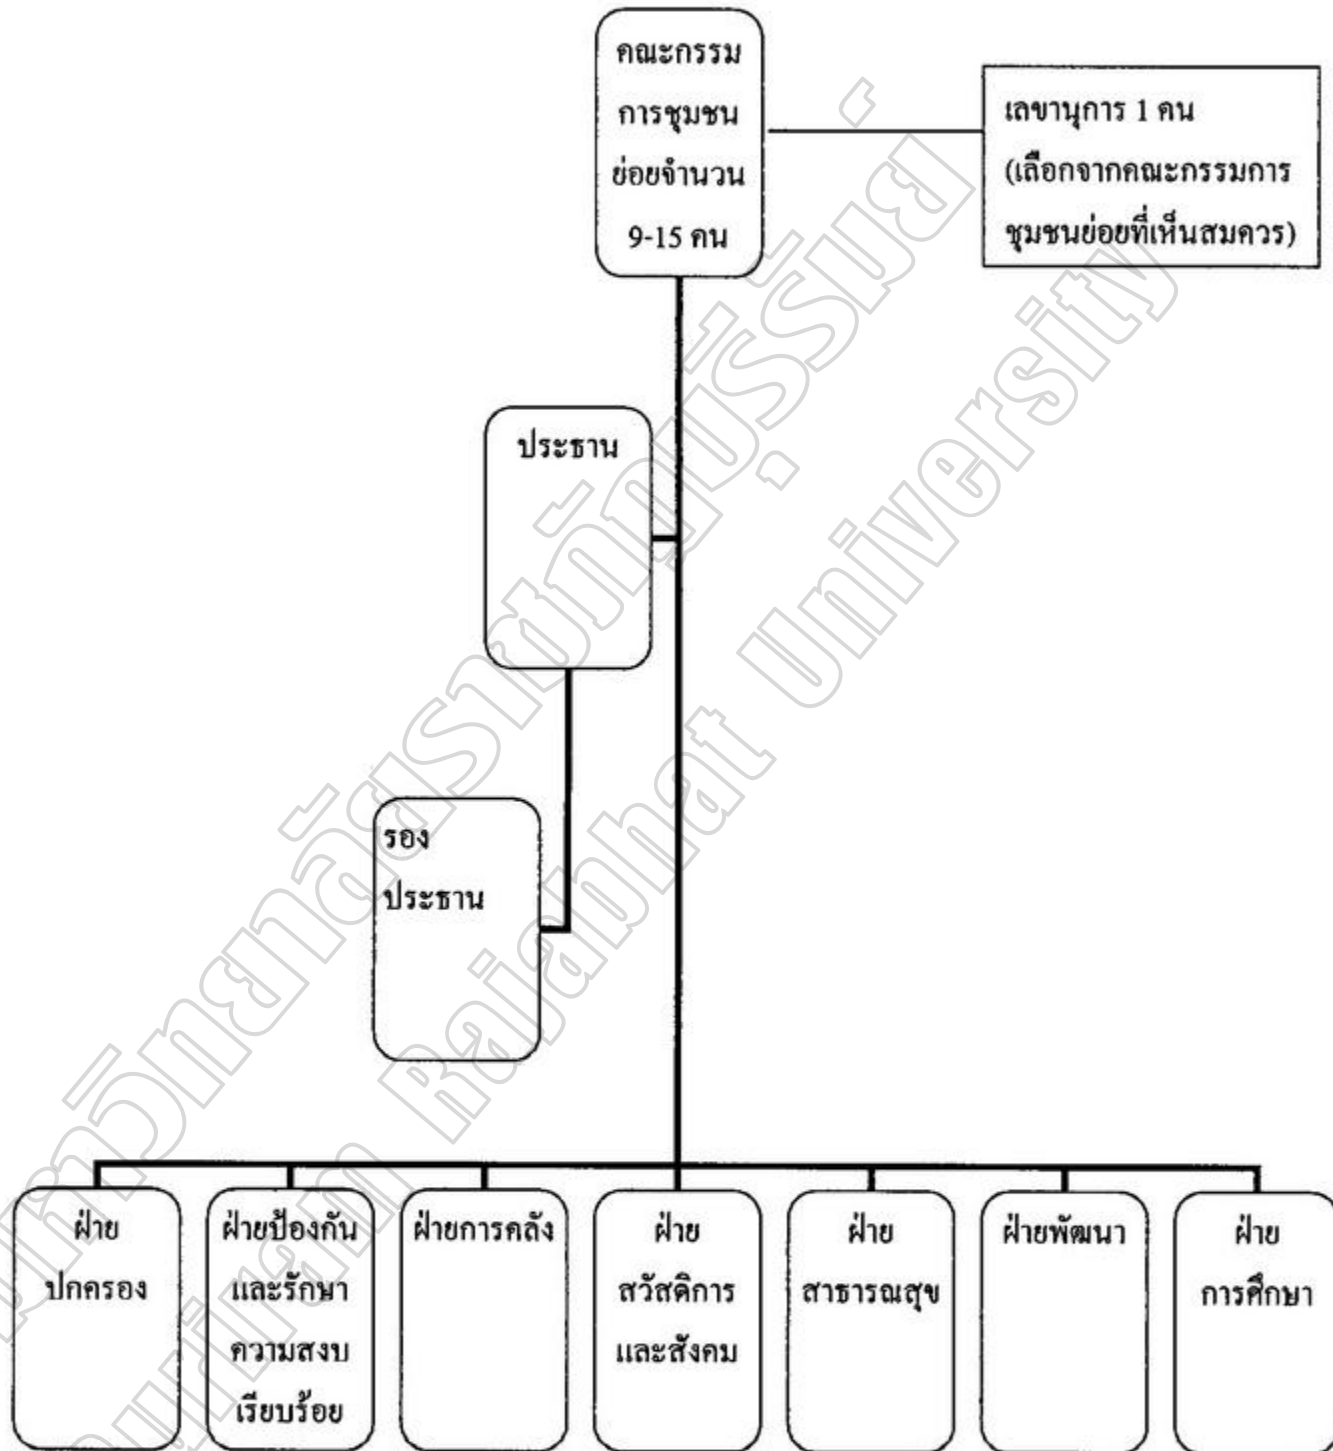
คณะกรรมการชุมชนย่อยจำนวน 9-15 คน

เลขานุการ 1 คน (เลือกจากคณะกรรมการชุมชนย่อยที่เห็นสมควร)

ประธาน

รองประธาน

ฝ่ายปกครอง

ฝ่ายป้องกันและรักษาความสงบเรียบร้อย

ฝ่ายการคลัง

ฝ่ายสวัสดิการและสังคม

ฝ่ายสาธารณสุข

ฝ่ายพัฒนา

ฝ่ายการศึกษา

มหาวิทยาลัยราชภัฏวไลยอลงกรณ์ ในพระบรมราชูปถัมภ์ Rajabhat University